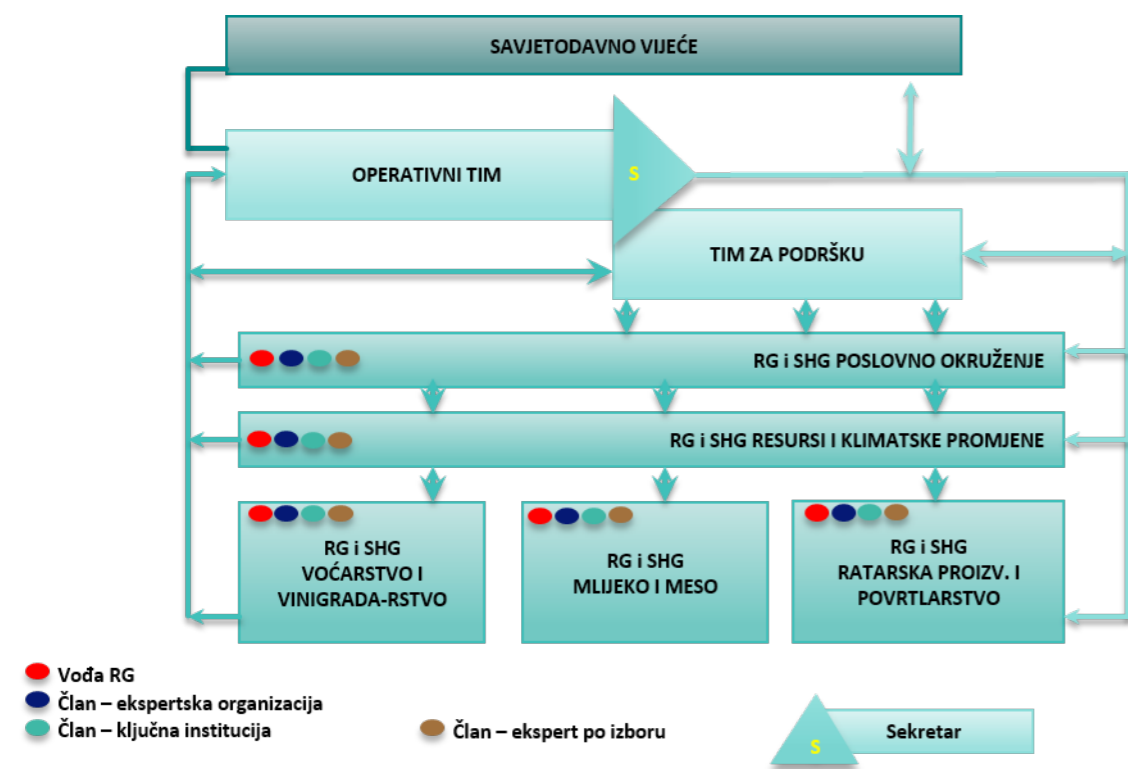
SAVJETODAVNO VIJEĆE

OPERATIVNI TIM

S

TIM ZA PODRŠKU

RG i SHG POSLOVNO OKRUŽENJE

RG i SHG RESURSI I KLIMATSKE PROMJENE

RG i SHG VOĆARSTVO I VINIGRADA-RSTVO

RG i SHG MLIJEKO I MESO

RG i SHG RATARSKA PROIZV. I POVRTLARSTVO

Vođa RG
Član – ekspertska organizacija
Član – ključna institucija
Član – ekspert po izboru

S
Sekretar